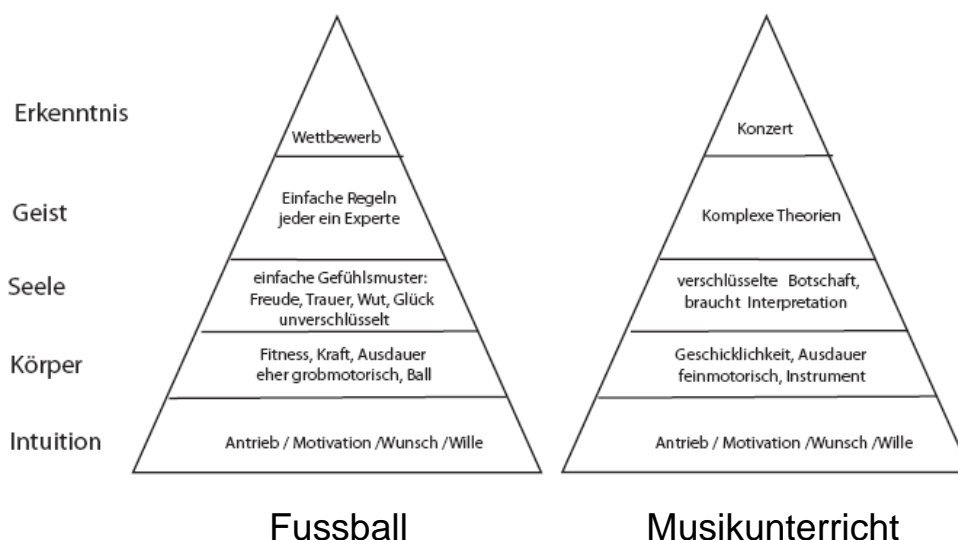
Erkenntnis

Geist

Seele

Körper

Intuition

Wettbewerb

Einfache Regeln jeder ein Experte

einfache Gefühlsmuster: Freude, Trauer, Wut, Glück unverschlüsselt

Fitness, Kraft, Ausdauer eher grobmotorisch, Ball

Antrieb / Motivation /Wunsch /Wille

Fussball

Konzert

Komplexe Theorien

verschlüsselte Botschaft, braucht Interpretation

Geschicklichkeit, Ausdauer feinmotorisch, Instrument

Antrieb / Motivation /Wunsch /Wille

Musikunterricht